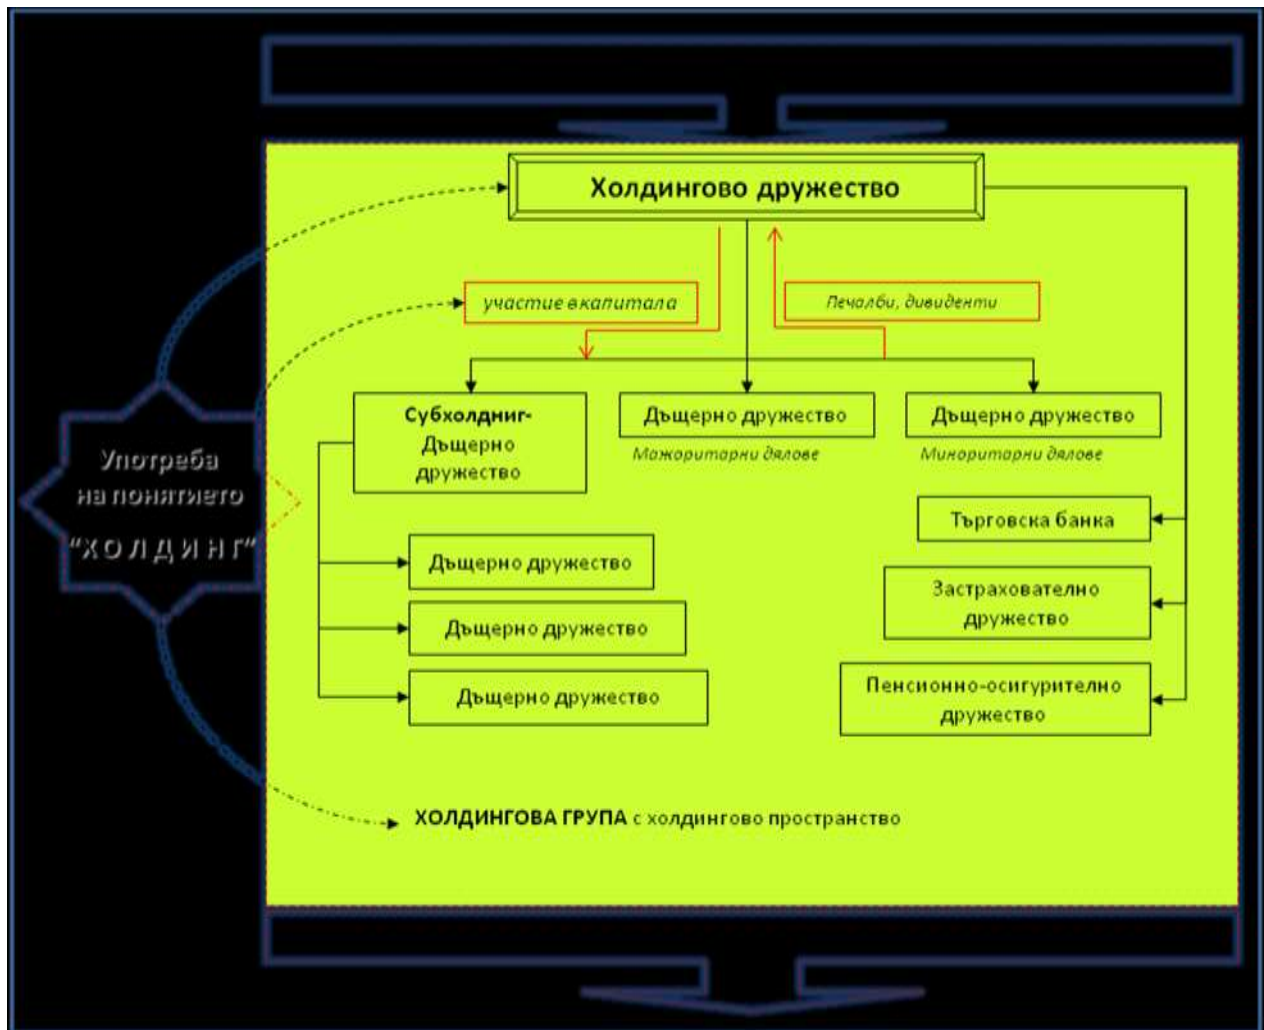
Холдингово дружество

участие вкапитала

Печалби, дивиденти

Субхолдниг-Дъщерно дружество

Дъщерно дружество
Можоритарни дялове

Дъщерно дружество
Миноритарни дялове

Употреба на понятието "ХОЛДИНГ"

Търговска банка

Застрахователно дружество

Пенсионно-осигурително дружество

Дъщерно дружество

Дъщерно дружество

Дъщерно дружество

ХОЛДИНГОВА ГРУПА с холдингово пространство